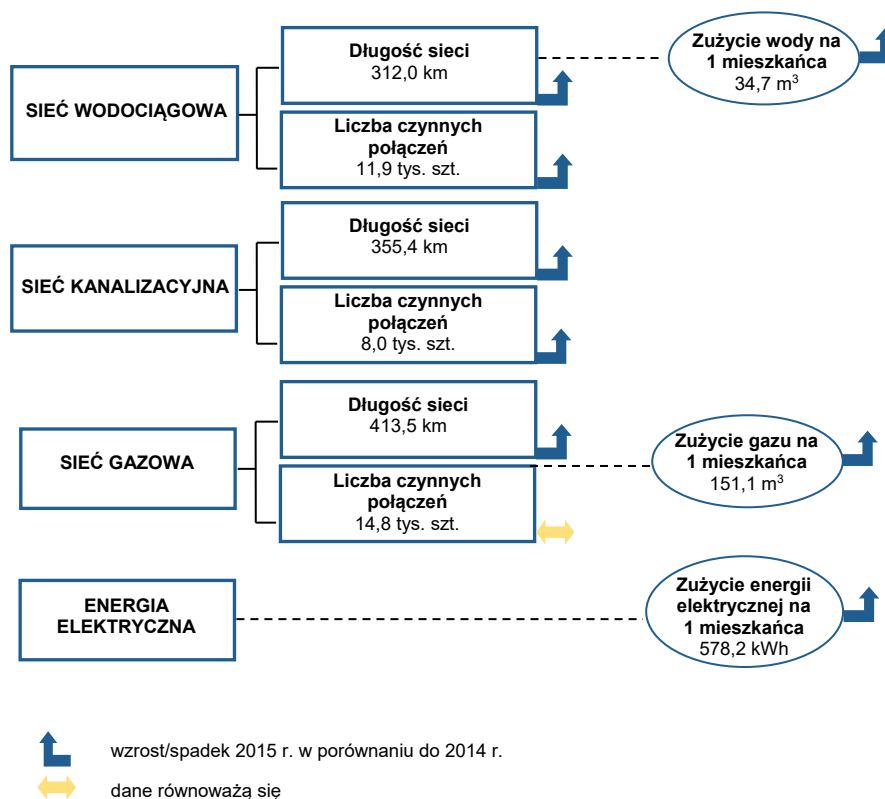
SIEĆ WODOCIĄGOWA

Długość sieci
312,0 km

Liczba czynnych połączeń
11,9 tys. szt.

Zużycie wody na 1 mieszkańca
34,7 m$^3$

SIEĆ KANALIZACYJNA

Długość sieci
355,4 km

Liczba czynnych połączeń
8,0 tys. szt.

SIEĆ GAZOWA

Długość sieci
413,5 km

Liczba czynnych połączeń
14,8 tys. szt.

Zużycie gazu na 1 mieszkańca
151,1 m$^3$

ENERGIA ELEKTRYCZNA

Zużycie energii elektrycznej na 1 mieszkańca
578,2 kWh

wzrost/spadek 2015 r. w porównaniu do 2014 r.

dane równoważą się